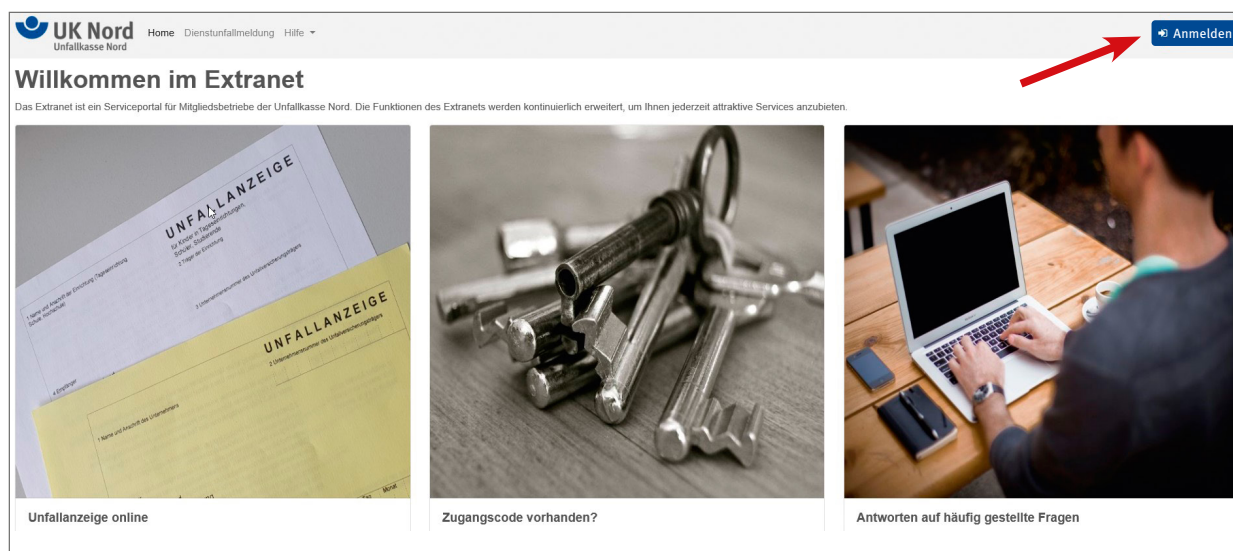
UK Nord
Unfallkasse Nord

Home Dienstunfallmeldung Hilfe

Anmelden

Willkommen im Extranet

Das Extranet ist ein Serviceportal für Mitgliedsbetriebe der Unfallkasse Nord. Die Funktionen des Extranets werden kontinuierlich erweitert, um Ihnen jederzeit attraktive Services anzubieten.

UNFALLANZEIGE

UNFALLANZEIGE

Unfallanzeige online

Zugangscode vorhanden?

Antworten auf häufig gestellte Fragen